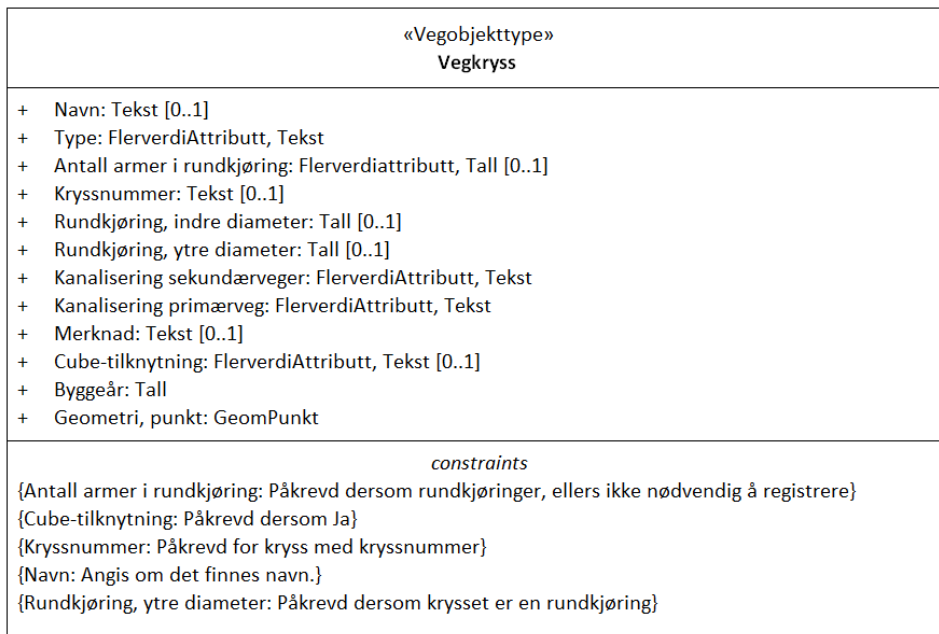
«Vegobjekttype»
**Vegkryss**

+ Navn: Tekst [0..1]
+ Type: FlerverdiAttributt, Tekst
+ Antall armer i rundkjøring: Flerverdiattributt, Tall [0..1]
+ Kryssnummer: Tekst [0..1]
+ Rundkjøring, indre diameter: Tall [0..1]
+ Rundkjøring, ytre diameter: Tall [0..1]
+ Kanalisering sekundærveger: FlerverdiAttributt, Tekst
+ Kanalisering primærveg: FlerverdiAttributt, Tekst
+ Merknad: Tekst [0..1]
+ Cube-tilknytning: FlerverdiAttributt, Tekst [0..1]
+ Byggeår: Tall
+ Geometri, punkt: GeomPunkt

*constraints*
{Antall armer i rundkjøring: Påkrevd dersom rundkjøringer, ellers ikke nødvendig å registrere}
{Cube-tilknytning: Påkrevd dersom Ja}
{Kryssnummer: Påkrevd for kryss med kryssnummer}
{Navn: Angis om det finnes navn.}
{Rundkjøring, ytre diameter: Påkrevd dersom krysset er en rundkjøring}